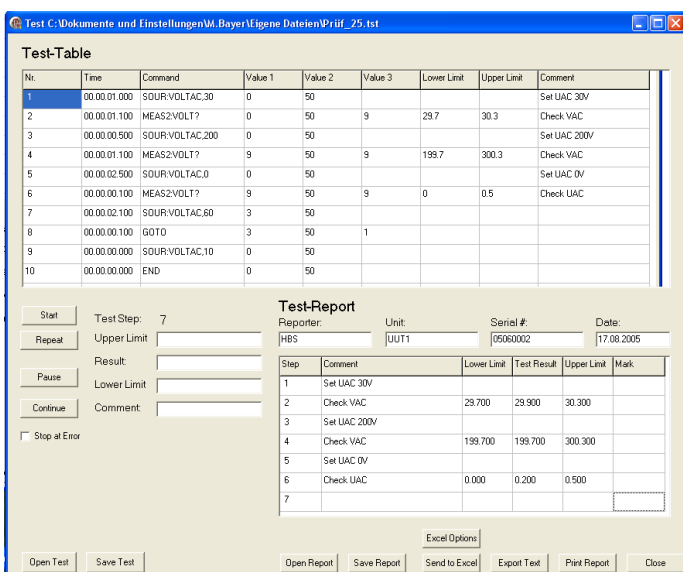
Test C:\Dokumente und Einstellungen\M.Bayer\Eigene Dateien\Prüf_25.tst

Test-Table

| Nr. | Time | Command | Value 1 | Value 2 | Value 3 | Lower Limit | Upper Limit | Comment |
|---|---|---|---|---|---|---|---|---|
| 1 | 00.00.01.000 | SOUR:VOLTAC,30 | 0 | 50 | | | | Set UAC 30V |
| 2 | 00.00.01.100 | MEAS2:VOLT? | 0 | 50 | 9 | 29.7 | 30.3 | Check VAC |
| 3 | 00.00.00.500 | SOUR:VOLTAC,200 | 0 | 50 | | | | Set UAC 200V |
| 4 | 00.00.01.100 | MEAS2:VOLT? | 9 | 50 | 9 | 199.7 | 300.3 | Check VAC |
| 5 | 00.00.02.500 | SOUR:VOLTAC,0 | 0 | 50 | | | | Set UAC 0V |
| 6 | 00.00.00.100 | MEAS2:VOLT? | 9 | 50 | 9 | 0 | 0.5 | Check UAC |
| 7 | 00.00.02.100 | SOUR:VOLTAC,60 | 3 | 50 | | | | |
| 8 | 00.00.00.100 | GOTO | 3 | 50 | 1 | | | |
| 9 | 00.00.00.000 | SOUR:VOLTAC,10 | 0 | 50 | | | | |
| 10 | 00.00.00.000 | END | 0 | 50 | | | | |

Start
Repeat
Pause
Continue
Stop at Error

Test Step: 7
Upper Limit
Result:
Lower Limit
Comment:

Test-Report
Reporter: HBS
Unit: UUT1
Serial #: 05060002
Date: 17.08.2005

| Step | Comment | Lower Limit | Test Result | Upper Limit | Mark |
|---|---|---|---|---|---|
| 1 | Set UAC 30V | | | | |
| 2 | Check VAC | 29.700 | 29.900 | 30.300 | |
| 3 | Set UAC 200V | | | | |
| 4 | Check VAC | 199.700 | 199.700 | 300.300 | |
| 5 | Set UAC 0V | | | | |
| 6 | Check UAC | 0.000 | 0.200 | 0.500 | |
| 7 | | | | | |

Excel Options

Open Test
Save Test
Open Report
Save Report
Send to Excel
Export Text
Print Report
Close